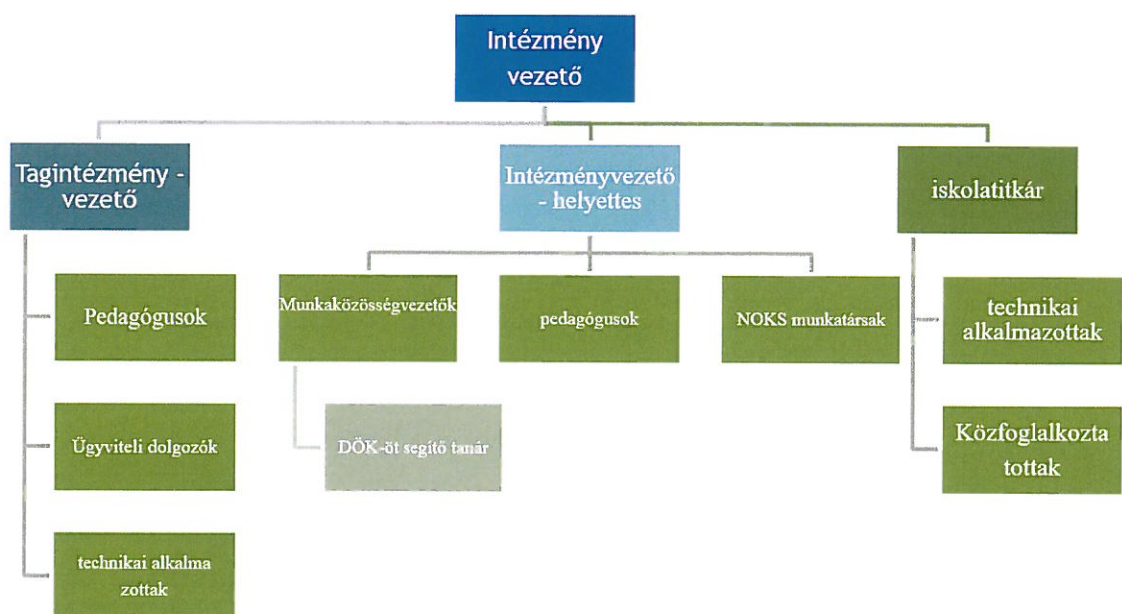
Intézmény vezető

Tagintézmény - vezető

Intézményvezető - helyettes

iskolatitkár

Pedagógusok

Ügyviteli dolgozók

technikai alkalma zottak

Munkaközösségvezetők

DÖK-öt segítő tanár

pedagógusok

NOKS munkatársak

technikai alkalmazottak

Közfoglalkozta tottak